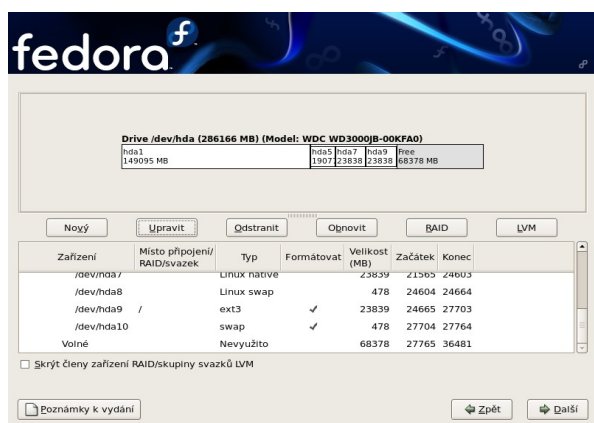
fedora

Drive /dev/hda (286166 MB) (Model: WDC WD3000JB-00KFA0)

| hda1 149095 MB | hda5 19077 | hda7 23838 | hda9 23838 | Free 68378 MB |
|---|---|---|---|---|

Nový Upravit Odstranit Obnovit RAID LVM

| Zařízení | Místo připojení/ RAID/svazek | Typ | Formátovat | Velikost (MB) | Začátek | Konec |
|---|---|---|---|---|---|---|
| /dev/hda7 | | Linux native | | 23839 | 21565 | 24603 |
| /dev/hda8 | | Linux swap | | 478 | 24604 | 24664 |
| /dev/hda9 | / | ext3 | ✓ | 23839 | 24665 | 27703 |
| /dev/hda10 | | swap | ✓ | 478 | 27704 | 27764 |
| Volné | | Nevyužito | | 68378 | 27765 | 36481 |

Skrýt členy zařízení RAID/skupiny svazků LVM

Poznámky k vydání

Zpět Další